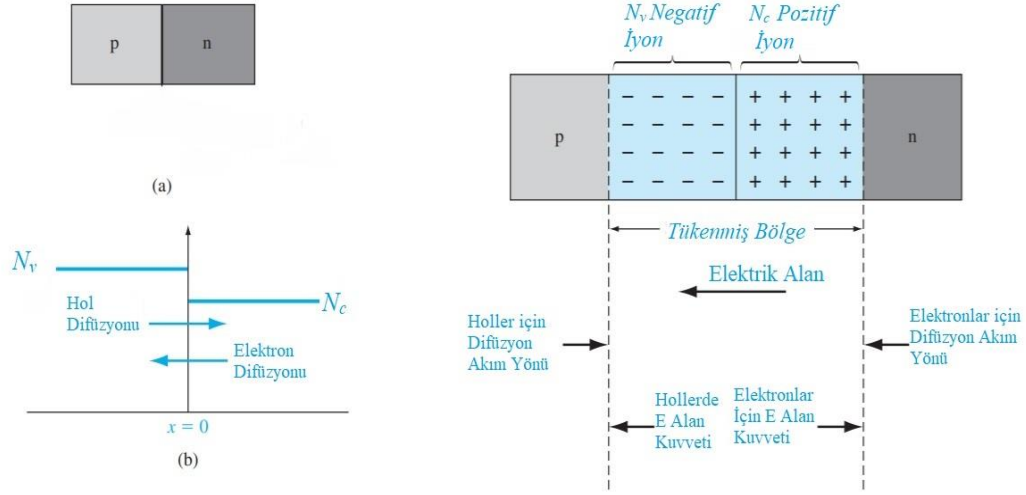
p

n

(a)

$N_v$

Hol Difüzyonu

$N_c$

Elektron Difüzyonu

$x = 0$

(b)

$N_v$ Negatif İyon

$N_c$ Pozitif İyon

p

− − − −
− − − −
− − − −
− − − −

+ + + +
+ + + +
+ + + +
+ + + +

n

Tükenmiş Bölge

Elektrik Alan

Holler için Difüzyon Akım Yönü

Elektronlar için Difüzyon Akım Yönü

Hollerde E Alan Kuvveti

Elektronlar İçin E Alan Kuvveti